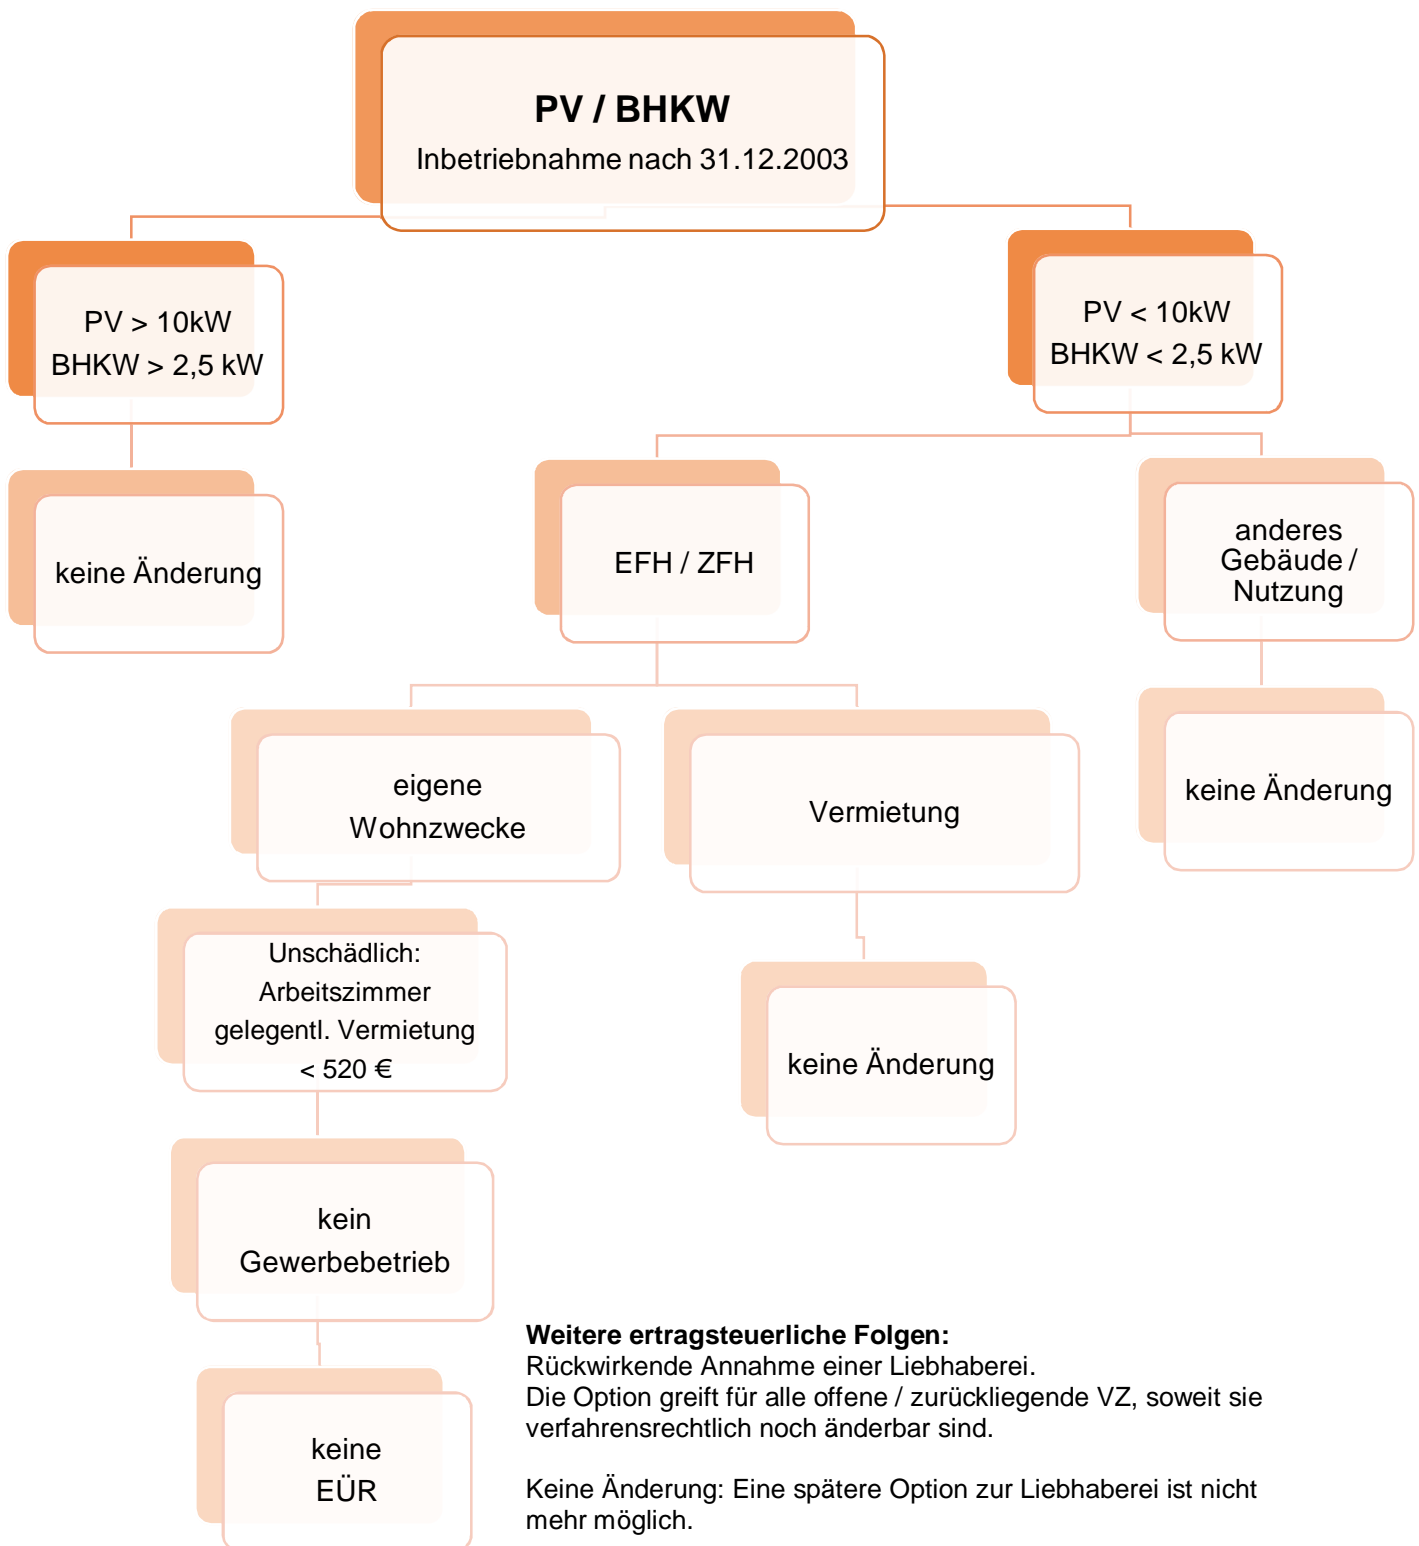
PV / BHKW
Inbetriebnahme nach 31.12.2003

PV > 10kW
BHKW > 2,5 kW

keine Änderung

PV < 10kW
BHKW < 2,5 kW

EFH / ZFH

anderes Gebäude / Nutzung

keine Änderung

eigene Wohnzwecke

Vermietung

Unschädlich:
Arbeitszimmer
gelegentl. Vermietung
< 520 €

keine Änderung

kein Gewerbebetrieb

keine EÜR

**Weitere ertragsteuerliche Folgen:**
Rückwirkende Annahme einer Liebhaberei.
Die Option greift für alle offene / zurückliegende VZ, soweit sie verfahrensrechtlich noch änderbar sind.

Keine Änderung: Eine spätere Option zur Liebhaberei ist nicht mehr möglich.